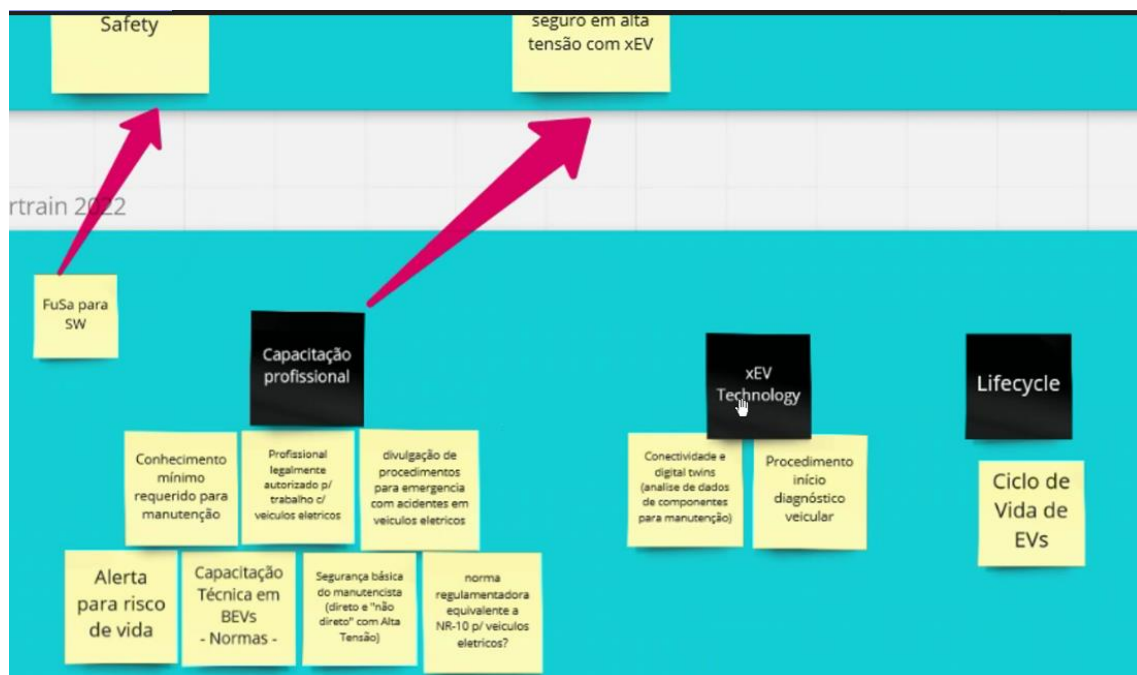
Safety

seguro em alta tensão com xEV

rtrain 2022

FuSa para SW

Capacitação profissional

xEV Technology

Lifecycle

Conhecimento mínimo requerido para manutenção

Profissional legalmente autorizado p/ trabalho c/ veiculos eletricos

divulgação de procedimentos para emergencia com acidentes em veiculos eletricos

Conectividade e digital twins (analise de dados de componentes para manutenção)

Procedimento início diagnóstico veicular

Ciclo de Vida de EVs

Alerta para risco de vida

Capacitação Técnica em BEVs - Normas -

Segurança básica do manutencista (direto e "não direto" com Alta Tensão)

norma regulamentadora equivalente a NR-10 p/ veiculos eletricos?